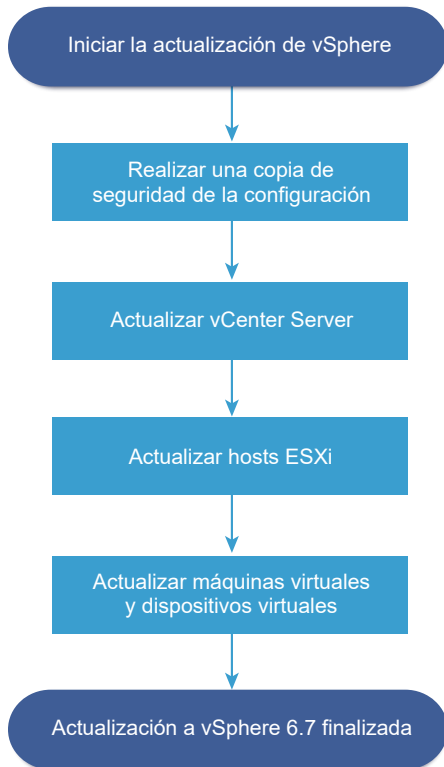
Iniciar la actualización de vSphere

Realizar una copia de seguridad de la configuración

Actualizar vCenter Server

Actualizar hosts ESXi

Actualizar máquinas virtuales y dispositivos virtuales

Actualización a vSphere 6.7 finalizada